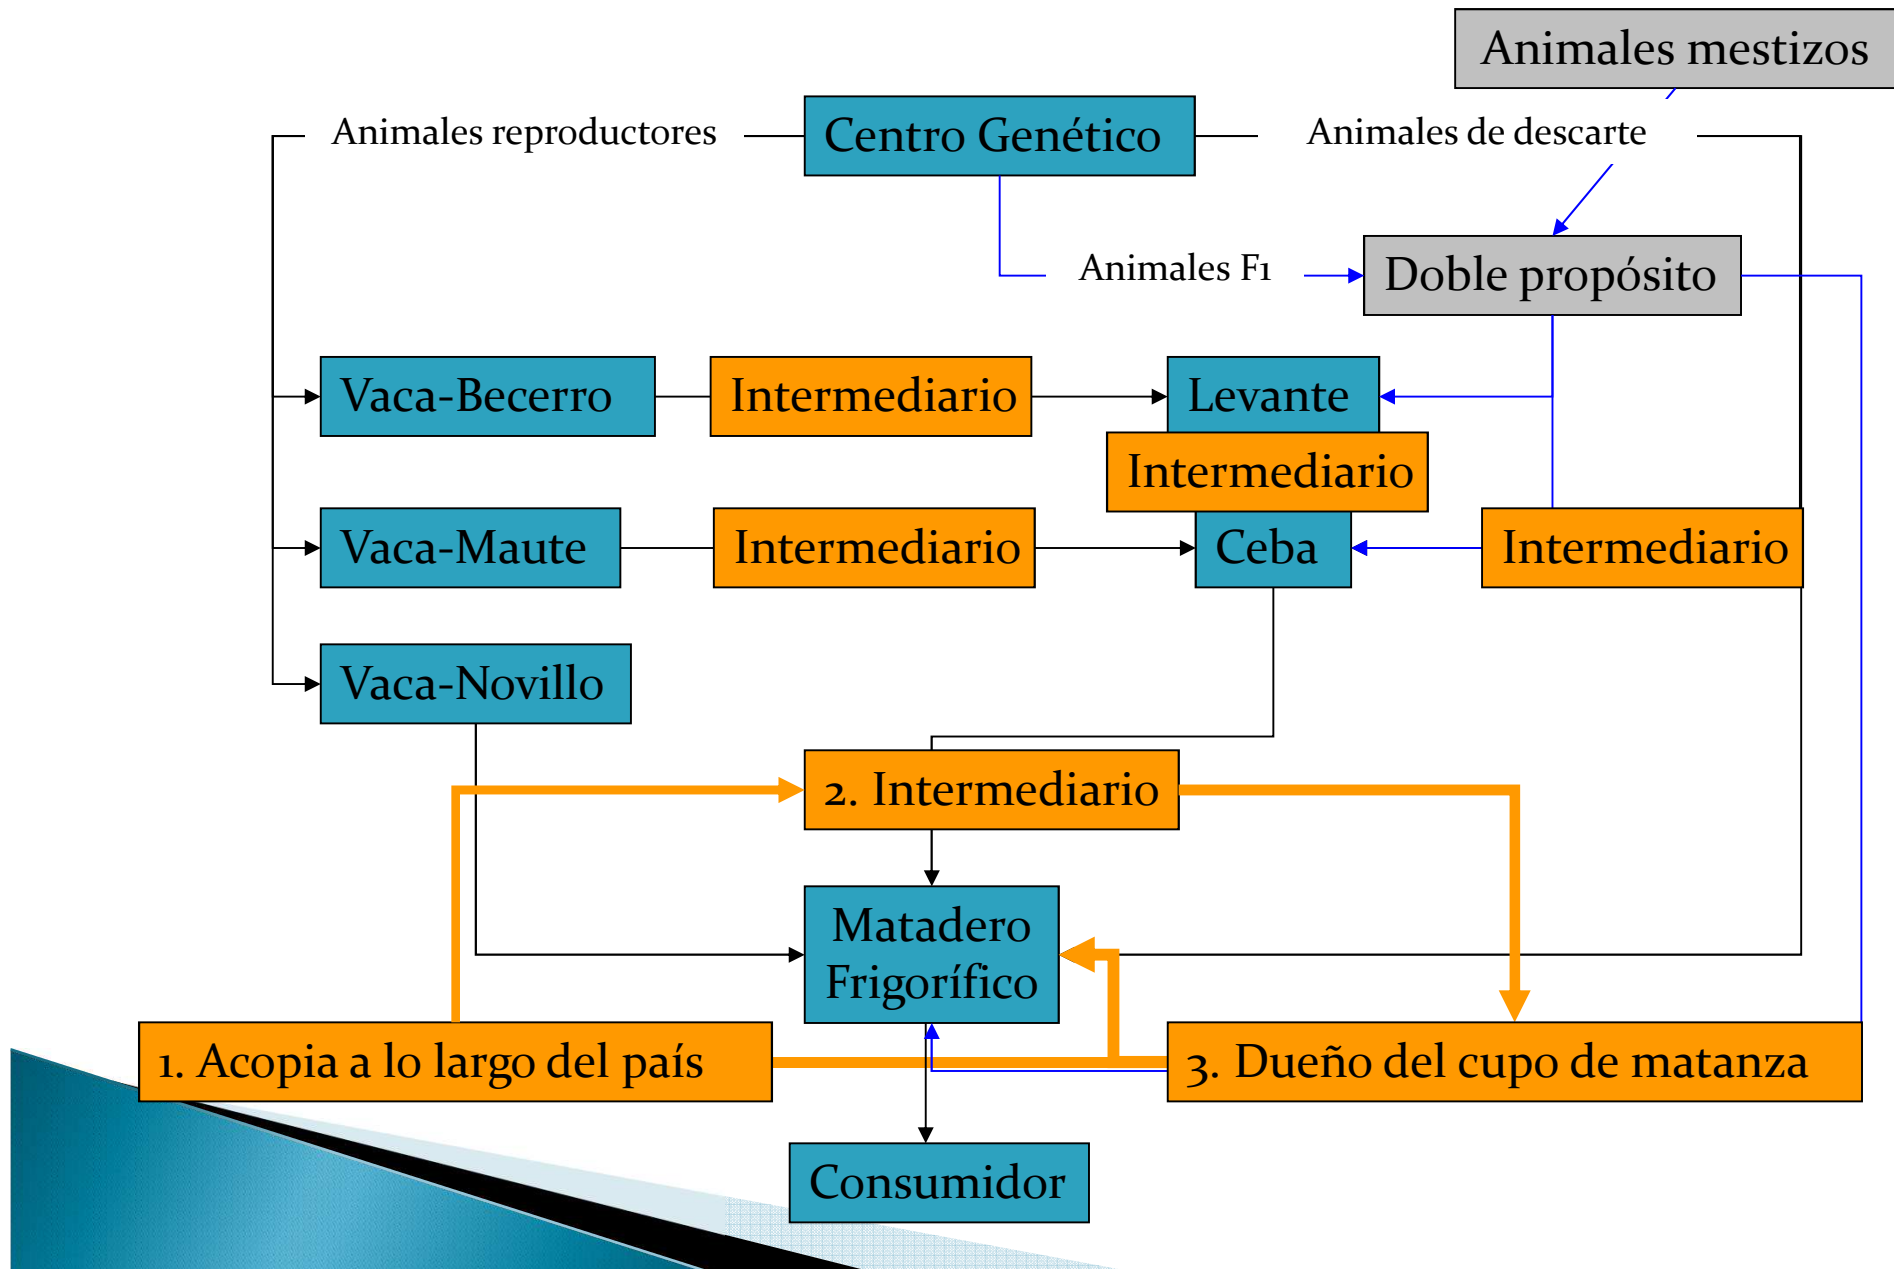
Animales mestizos

Animales reproductores

Centro Genético

Animales de descarte

Animales F1

Doble propósito

Vaca-Becerro

Intermediario

Levante

Intermediario

Vaca-Maute

Intermediario

Ceba

Intermediario

Vaca-Novillo

2. Intermediario

Matadero Frigorífico

1. Acopia a lo largo del país

3. Dueño del cupo de matanza

Consumidor